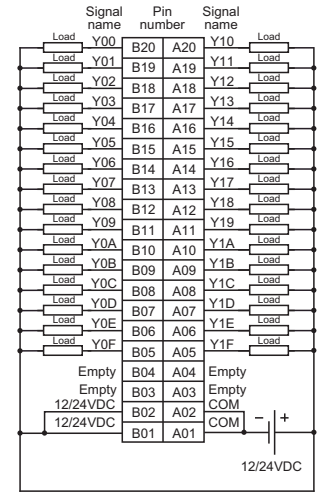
| Load | Signal name | Pin number | | Signal name | Load |
|---|---|---|---|---|---|
| Load | Y00 | B20 | A20 | Y10 | Load |
| Load | Y01 | B19 | A19 | Y11 | Load |
| Load | Y02 | B18 | A18 | Y12 | Load |
| Load | Y03 | B17 | A17 | Y13 | Load |
| Load | Y04 | B16 | A16 | Y14 | Load |
| Load | Y05 | B15 | A15 | Y15 | Load |
| Load | Y06 | B14 | A14 | Y16 | Load |
| Load | Y07 | B13 | A13 | Y17 | Load |
| Load | Y08 | B12 | A12 | Y18 | Load |
| Load | Y09 | B11 | A11 | Y19 | Load |
| Load | Y0A | B10 | A10 | Y1A | Load |
| Load | Y0B | B09 | A09 | Y1B | Load |
| Load | Y0C | B08 | A08 | Y1C | Load |
| Load | Y0D | B07 | A07 | Y1D | Load |
| Load | Y0E | B06 | A06 | Y1E | Load |
| Load | Y0F | B05 | A05 | Y1F | Load |
| | Empty | B04 | A04 | Empty | |
| | Empty | B03 | A03 | Empty | |
| | 12/24VDC | B02 | A02 | COM | |
| | 12/24VDC | B01 | A01 | COM | |

−
+
12/24VDC